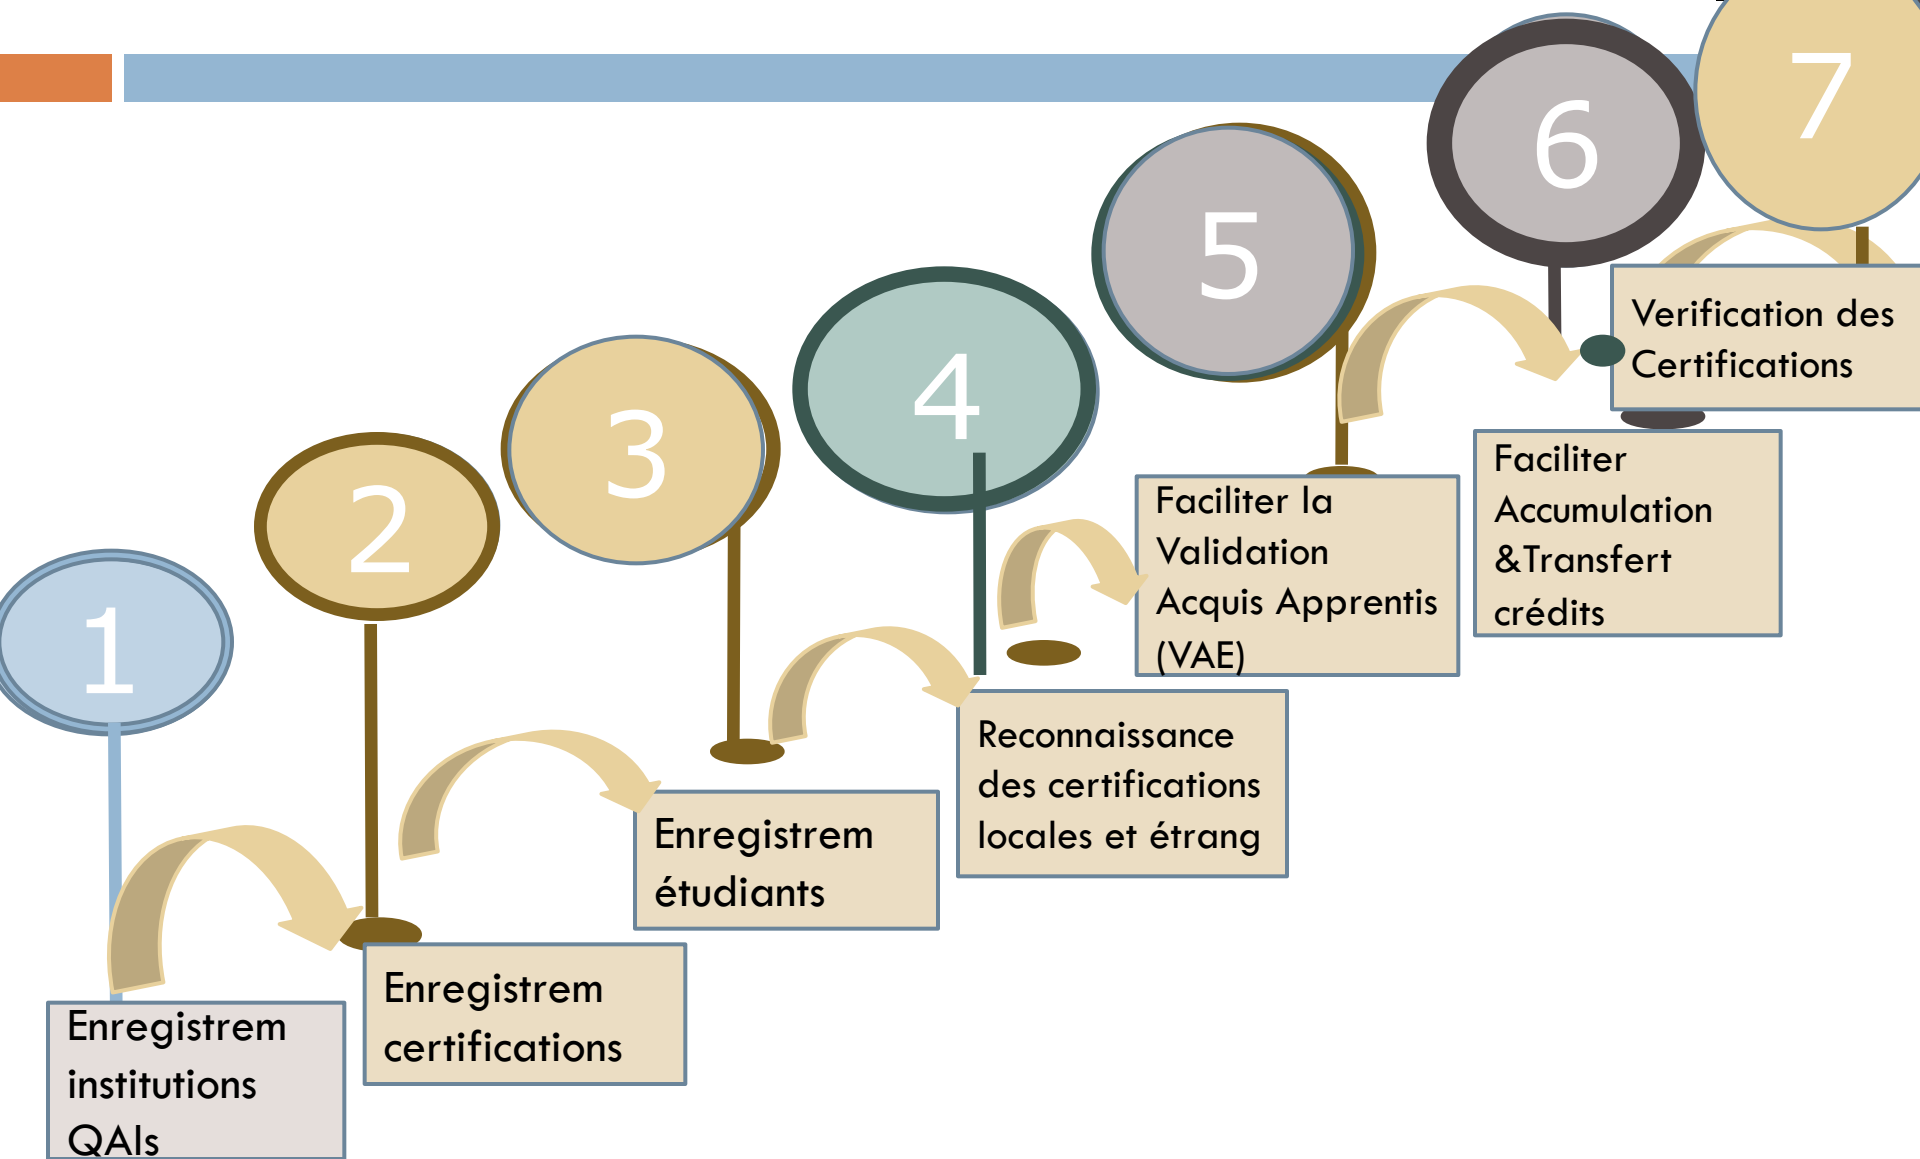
1

Enregistrem institutions QAIs

2

Enregistrem certifications

3

Enregistrem étudiants

4

Reconnaissance des certifications locales et étrang

5

Faciliter la Validation Acquis Apprentis (VAE)

6

Faciliter Accumulation &Transfert crédits

7

Verification des Certifications